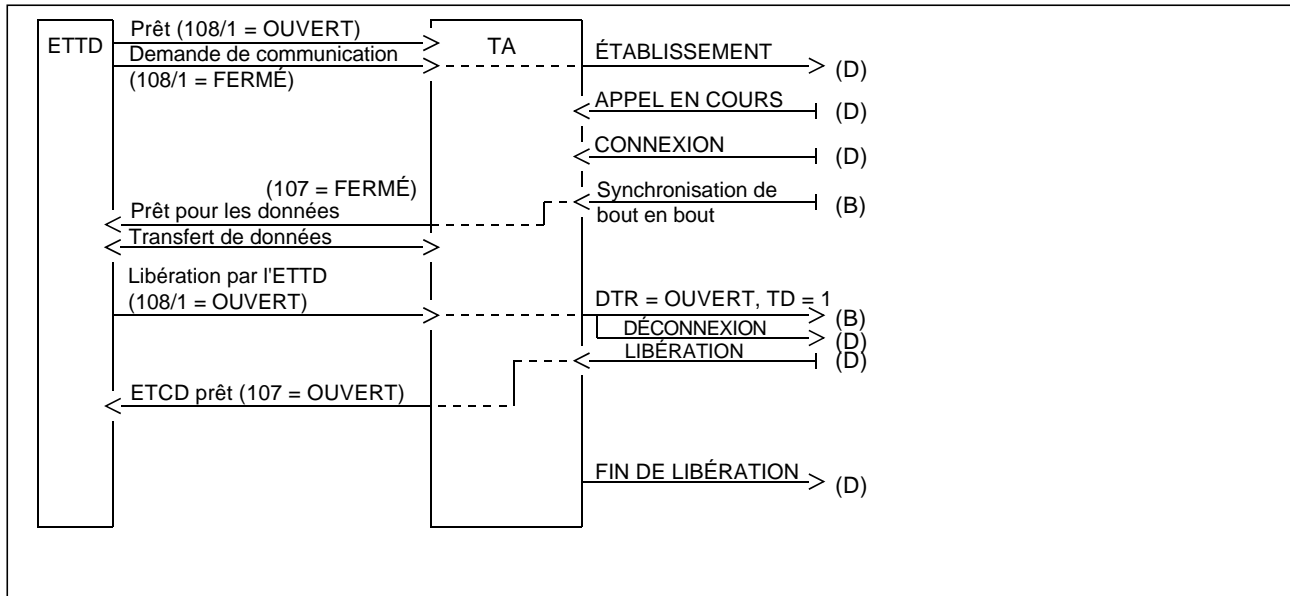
ETTD

Prêt (108/1 = OUVERT)

Demande de communication (108/1 = FERMÉ)

TA

ÉTABLISSEMENT (D)

APPEL EN COURS (D)

CONNEXION (D)

(107 = FERMÉ)

Prêt pour les données

Synchronisation de bout en bout (B)

Transfert de données

Libération par l'ETTD (108/1 = OUVERT)

DTR = OUVERT, TD = 1 (B)

DÉCONNEXION (D)

LIBÉRATION (D)

ETCD prêt (107 = OUVERT)

FIN DE LIBÉRATION (D)